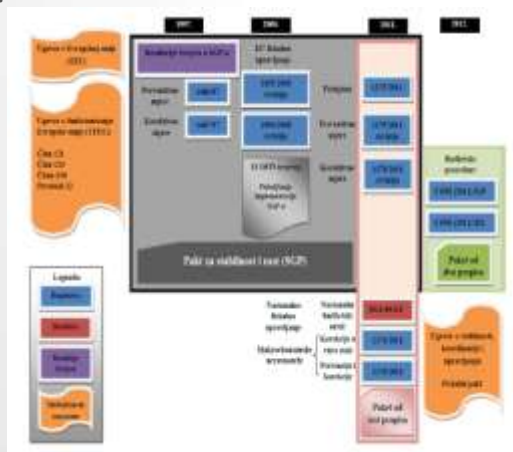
1997

2005

2011

2012

Ugovor o Evropskoj uniji (TEU)

Ugovor o funkcionisanju Evropske unije (TFEU)

Član 121
Član 126
Član 136
Protokol 12

Rezolucija Evropskog saveta o SGP-u

EU fiskalno upravljanje

Preventivni aspekt

1466/97

Korektivni aspekt

1467/97

1055/2005 (revizija)

1056/2005 (revizija)

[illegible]

Preventivni aspekt

Korektivni aspekt

1175/2011

1175/2011 (revizija)

1177/2011 (revizija)

Budžetski proračuni

1173/2011 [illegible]

1174/2011 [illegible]

Paket od dva propisa

Pakt za stabilnost i rast (SGP)

Legenda

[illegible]

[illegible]

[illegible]

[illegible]

Nacionalno fiskalno upravljanje

Nacionalni budžetski okvir

Makroekonomsko upravljanje

Korektivni aspekt

Preventivni aspekt

2011/85/EU

1176/2011

1174/2011

Paket od šest propisa

Ugovor o stabilnosti koordinaciji i upravljanju

Fiskalni pakt